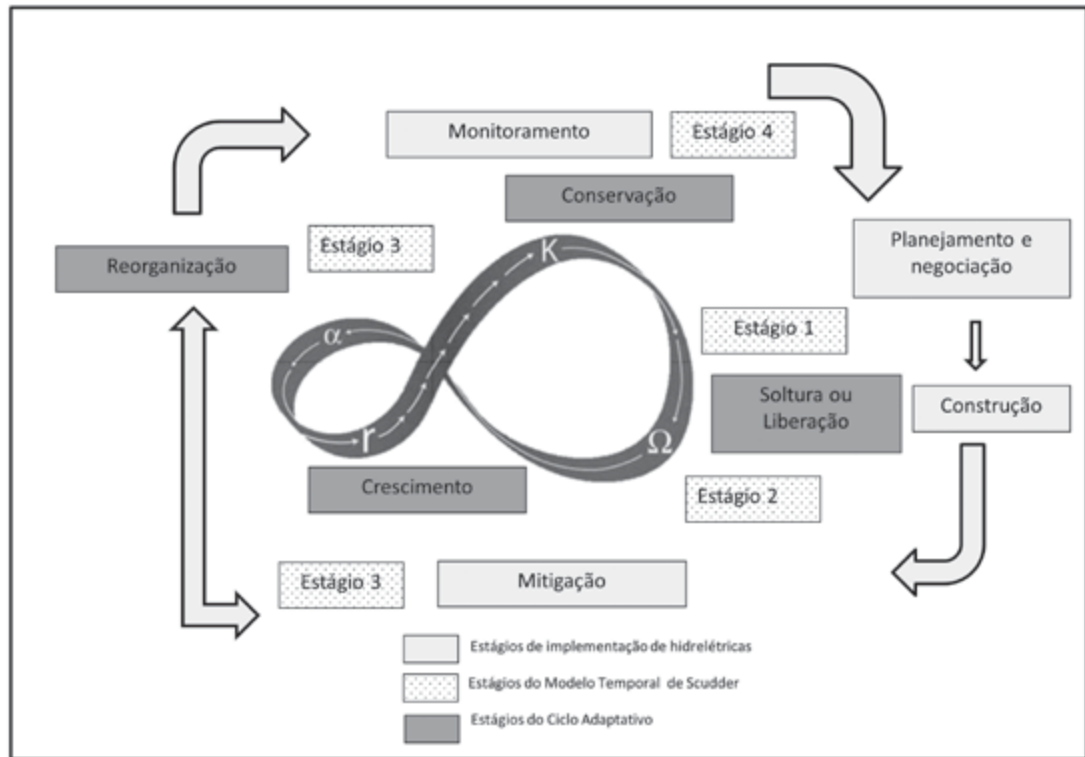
Monitoramento

Estágio 4

Conservação

Estágio 3

Reorganização

Planejamento e negociação

K

α

Estágio 1

Soltura ou Liberação

Construção

r

Ω

Crescimento

Estágio 2

Estágio 3

Mitigação

Estágios de implementação de hidrelétricas

Estágios do Modelo Temporal de Scudder

Estágios do Ciclo Adaptativo